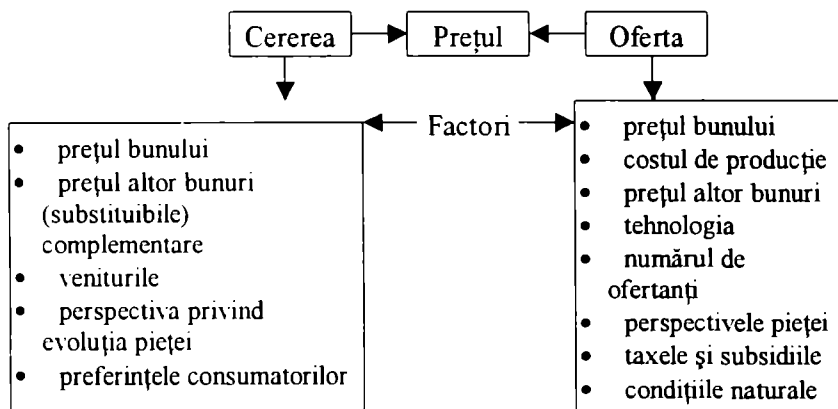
Cererea
Preţul
Oferta

Factori

- preţul bunului
- preţul altor bunuri (substituibile) complementare
- veniturile
- perspectiva privind evoluţia pieţei
- preferinţele consumatorilor

- preţul bunului
- costul de producţie
- preţul altor bunuri
- tehnologia
- numărul de ofertanţi
- perspectivele pieţei
- taxele şi subsidiile
- condiţiile naturale